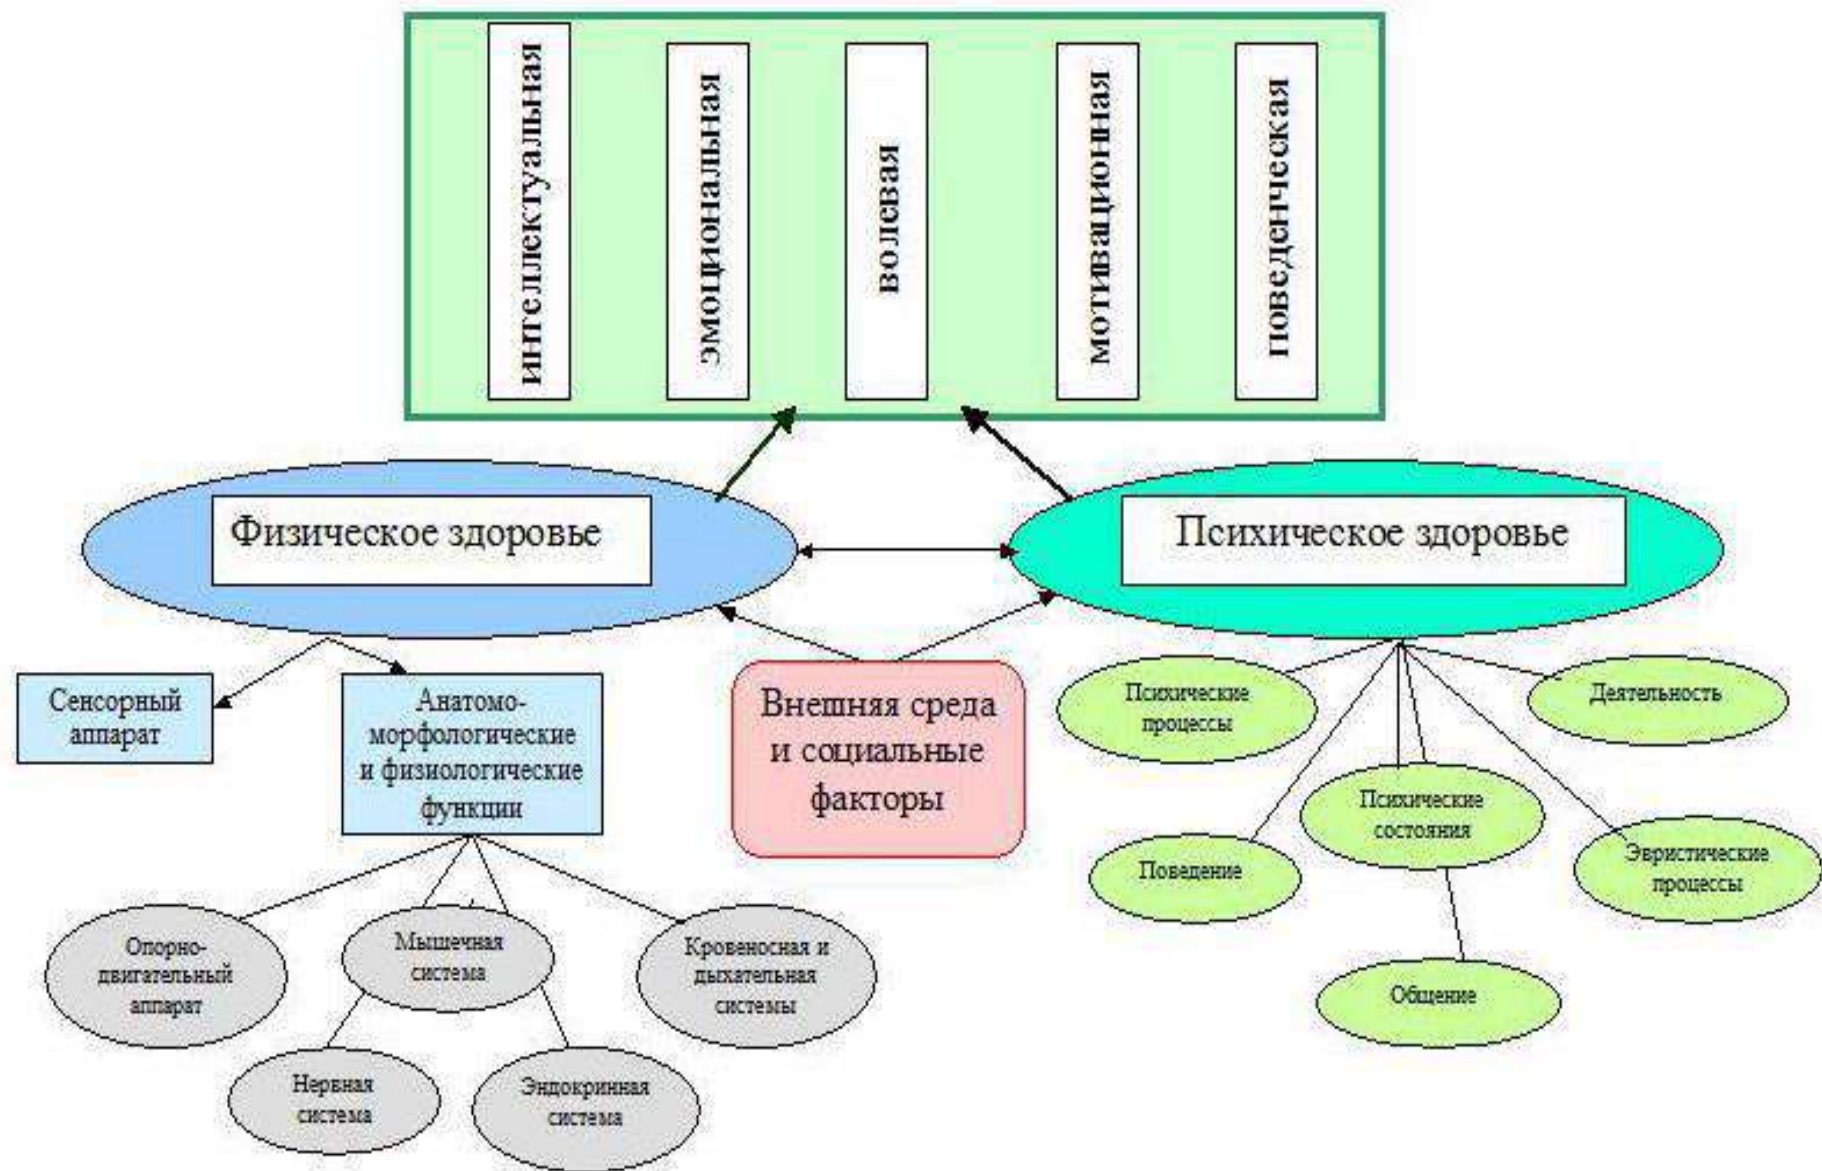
интеллектуальная

эмоциональная

волевая

мотивационная

поведенческая

Физическое здоровье

Психическое здоровье

Сенсорный аппарат

Анатомо-морфологические и физиологические функции

Внешняя среда и социальные факторы

Психические процессы

Деятельность

Психические состояния

Поведение

Эвристические процессы

Общение

Опорно-двигательный аппарат

Мышечная система

Кровеносная и дыхательная системы

Нервная система

Эндокринная система